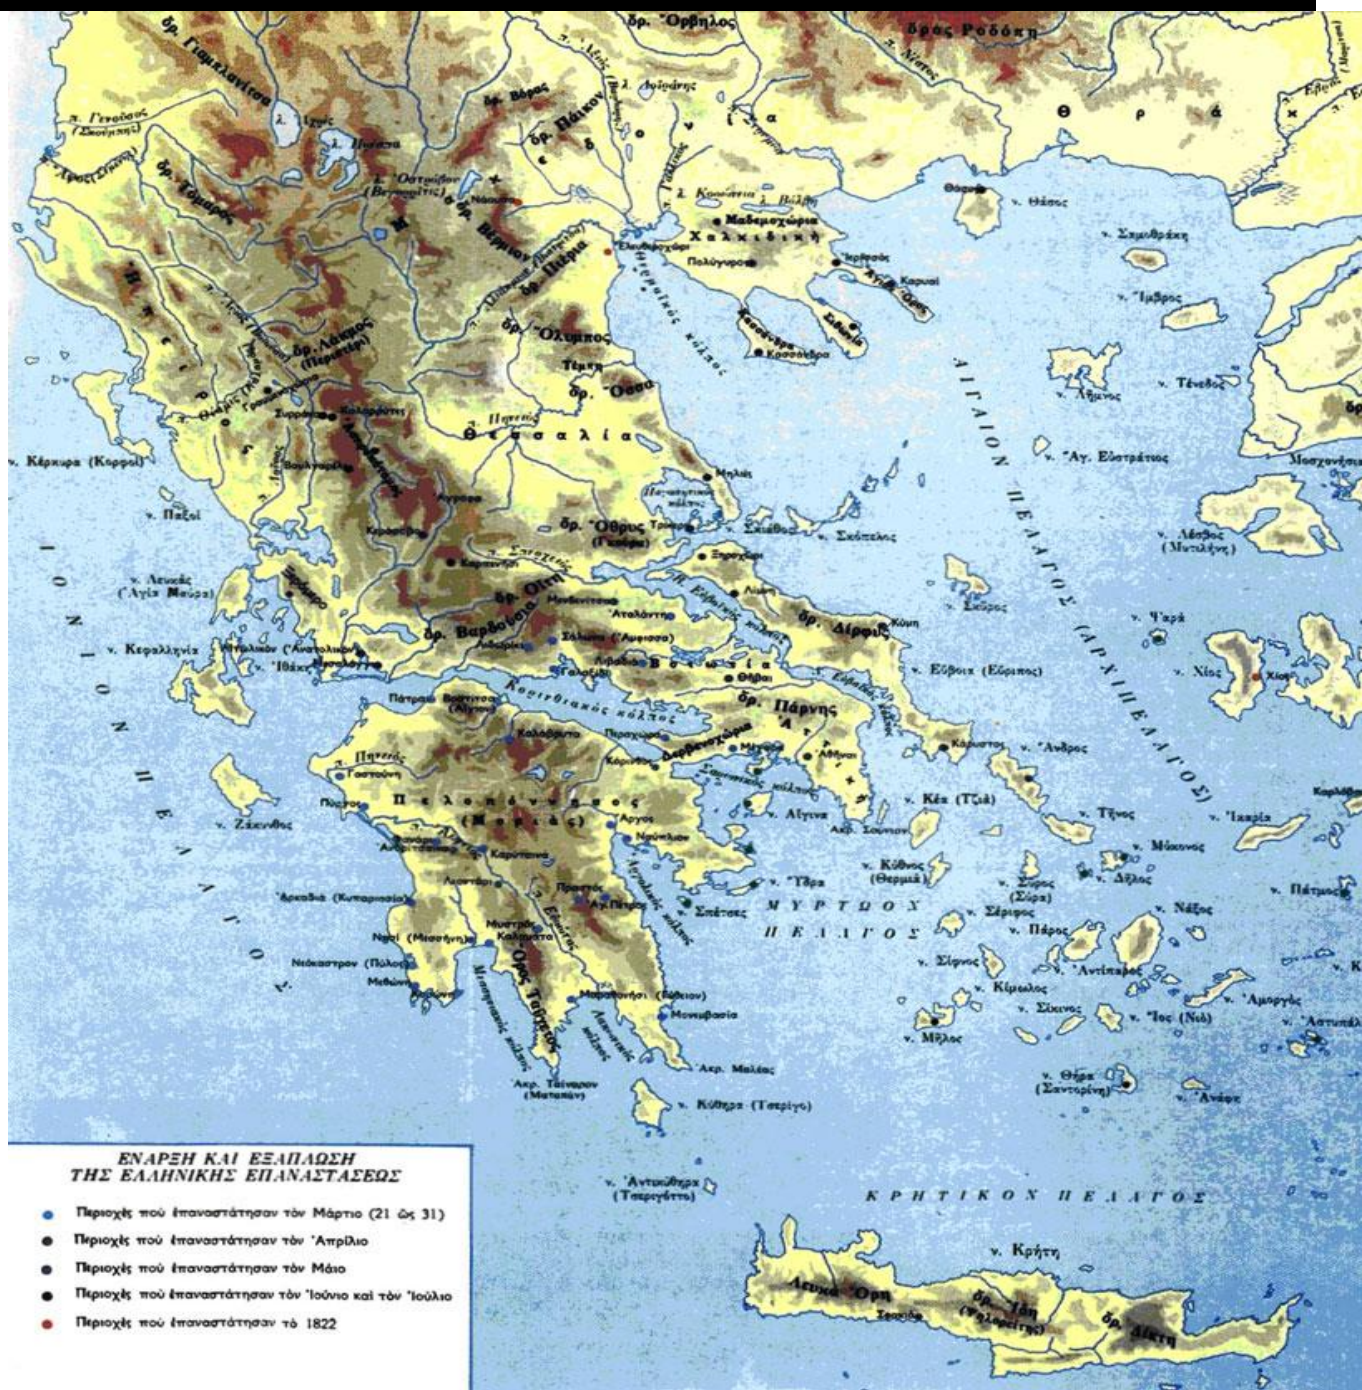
δρ. Ὄρβηλος
ὄρος Ροδόπη
Θ ρ ά κ η
δρ. Γιαμπλανίτσα
π. Γενοῦσος (Σκούμπη)
λ. Ἀχρίς
λ. Πρέσπα
δρ. Βόρας
δρ. Πάϊκον
λ. Δοϊράνης
λ. Ὀστρόβου (Βεγορίτις)
δρ. Τόμαρος
Μ
δρ. Βέρμιον
Νάουσα
λ. Κορώνεια
λ. Βόλβη
Μαδεμοχώρια
Χαλκιδική
Πολύγυρος
Ἐλευθεροχώρι
δρ. Πιερία
Θερμαϊκός κόλπος
Ἱερισσός
Ἅγιον Ὄρος
Καρυαί
Κασσάνδρα
Κασσάνδρα
Σιθωνία
v. Θάσος
Θάσος
v. Σαμοθράκη
v. Ἴμβρος
v. Τένεδος
v. Λῆμνος
δρ. Ὄλυμπος
Τέμπη
δρ. Ὄσσα
Ἤπειρος
δρ. Λάκμος (Περιστέρι)
Θεσσαλία
π. Πηνειός
Σούλι
Καλαρρύτες
Ἀγραφα
Βουλγαρέλι
Καρπενήσι
Μηλιές
Παγασητικός κόλπος
v. Σκιάθος
v. Σκόπελος
v. Κέρκυρα (Κορφοί)
v. Παξοί
δρ. Ὄθρυς (Γούρα)
Στυλίδα
Ξηροχώρι
Λίμνη
v. Λευκάς (Ἁγία Μαῦρα)
δρ. Οἴτη
Ἀταλάντη
v. Σκῦρος
Κύμη
δρ. Δίρφυς
v. Κεφαλληνία
v. Ἰθάκη
Μεσολόγγι
Ἀνατολικόν
δρ. Βαρδούσια
Σάλωνα (Ἄμφισσα)
Λιβαδειά
Βοιωτία
Θῆβαι
v. Εὔβοια (Εὔριπος)
v. Ψαρά
v. Χίος
Χίος
Πάτραι
Βοστίτσα (Αἴγιον)
Κορινθιακός κόλπος
δρ. Πάρνης
Ἀ τ τ ι κ ή
Ἀθῆναι
Κάρυστος
v. Ἄνδρος
Καλάβρυτα
Γαστούνη
Πύργος
Πελοπόννησος (Μωριάς)
Κόρινθος
Μέγαρα
Σαρωνικός κόλπος
v. Αἴγινα
Ἄργος
Ναύπλιον
Καρύταινα
v. Κέα (Τζιά)
v. Τῆνος
v. Ἰκαρία
v. Ζάκυνθος
Ἀκρ. Σουνίον
v. Μύκονος
v. Δῆλος
v. Ὕδρα
v. Κύθνος (Θερμιά)
v. Σῦρος (Σύρα)
v. Σέριφος
v. Πάρος
v. Νάξος
v. Πάτμος
Ἀρκαδιὰ (Κυπαρισσία)
Σπέτσες
Μ Υ Ρ Τ Ω Ο Ν
Π Ε Λ Α Γ Ο Σ
Ἀργολικός κόλπος
Μυστρᾶς
Καλαμάτα
Νησί (Μεσσήνη)
Νεόκαστρον (Πύλος)
Μεθώνη
Κορώνη
Ὄρος Ταΰγετος
Μεσσηνιακός κόλπος
Λακωνικός κόλπος
Μαραθονήσι (Γύθειον)
Μονεμβασία
Ἀκρ. Μαλέας
Ἀκρ. Ταίναρον (Ματαπάν)
v. Κύθηρα (Τσερίγο)
v. Σίφνος
v. Κίμωλος
v. Σίκινος
v. Μῆλος
v. Ἀντίπαρος
v. Ἴος (Νιό)
v. Ἀμοργός
v. Ἀστυπάλαια
v. Θήρα (Σαντορίνη)
v. Ἀνάφη
Ι Ο Ν Ι Ο Ν Π Ε Λ Α Γ Ο Σ
ΑΙΓΑΙΟΝ ΠΕΛΑΓΟΣ (ΑΡΧΙΠΕΛΑΓΟΣ)
v. Ἁγ. Εὐστράτιος
v. Λέσβος (Μυτιλήνη)
Μοσχονήσια
ΕΝΑΡΞΗ ΚΑΙ ΕΞΑΠΛΩΣΗ ΤΗΣ ΕΛΛΗΝΙΚΗΣ ΕΠΑΝΑΣΤΑΣΕΩΣ
Περιοχὲς ποὺ ἐπαναστάτησαν τὸν Μάρτιο (21 ὡς 31)
Περιοχὲς ποὺ ἐπαναστάτησαν τὸν Ἀπρίλιο
Περιοχὲς ποὺ ἐπαναστάτησαν τὸν Μάιο
Περιοχὲς ποὺ ἐπαναστάτησαν τὸν Ἰούνιο καὶ τὸν Ἰούλιο
Περιοχὲς ποὺ ἐπαναστάτησαν τὸ 1822
v. Ἀντικύθηρα (Τσεριγόττο)
Κ Ρ Η Τ Ι Κ Ο Ν Π Ε Λ Α Γ Ο Σ
v. Κρήτη
Λευκά Ὄρη
Σφακιά
δρ. Ἴδη (Ψηλορείτης)
δρ. Δίκτη